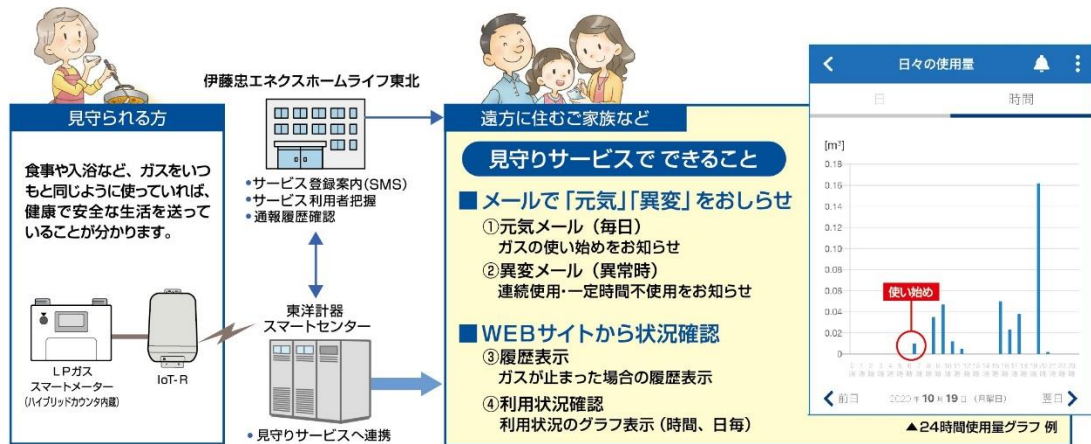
見守られる方

食事や入浴など、ガスをいつもと同じように使っていれば、健康で安全な生活を送っていることが分かります。

LPガス
スマートメーター
(ハイブリッドカウンタ内蔵)

IoT-R

伊藤忠エネクスホームライフ東北

•サービス登録案内(SMS)
•サービス利用者把握
•通報履歴確認

東洋計器
スマートセンター

•見守りサービスへ連携

遠方に住むご家族など

見守りサービスで できること

■メールで「元気」「異変」をおしらせ
①元気メール（毎日）
ガスの使い始めをお知らせ
②異変メール（異常時）
連続使用･一定時間不使用をお知らせ

■WEBサイトから状況確認
③履歴表示
ガスが止まった場合の履歴表示
④利用状況確認
利用状況のグラフ表示（時間、日毎）

日々の使用量
日 時間
[m³]
0.18
0.16
0.14
0.12
0.1
0.08
0.06
0.04
0.02
0
使い始め
前日 2020年10月19日（月曜日） 翌日

▲24時間使用量グラフ 例